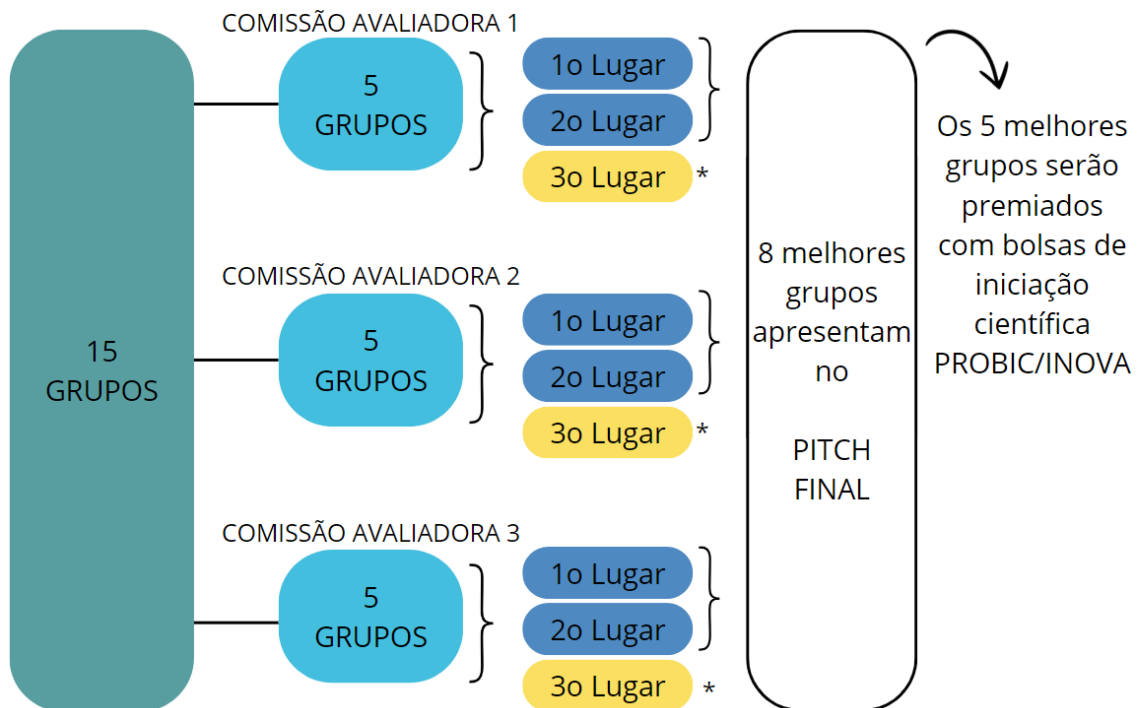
15 GRUPOS

COMISSÃO AVALIADORA 1

5 GRUPOS

1o Lugar

2o Lugar

3o Lugar *

COMISSÃO AVALIADORA 2

5 GRUPOS

1o Lugar

2o Lugar

3o Lugar *

COMISSÃO AVALIADORA 3

5 GRUPOS

1o Lugar

2o Lugar

3o Lugar *

8 melhores grupos apresentam no

PITCH FINAL

Os 5 melhores grupos serão premiados com bolsas de iniciação científica PROBIC/INOVA